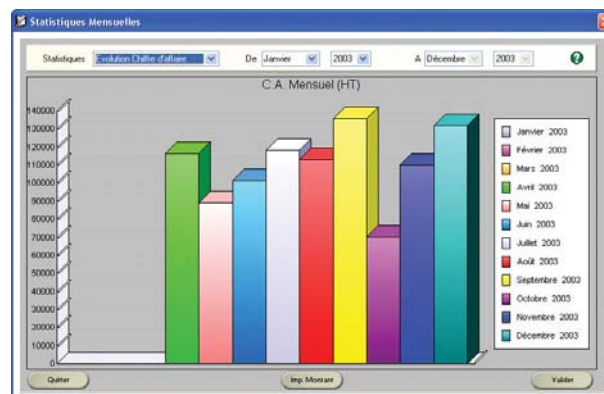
Statistiques Mensuelles

Statistiques Evolution Chiffre d'affaire De Janvier 2003 A Décembre 2003 ?

C.A. Mensuel (HT)

140000
130000
120000
110000
100000
90000
80000
70000
60000
50000
40000
30000
20000
10000
0

Janvier 2003
Février 2003
Mars 2003
Avril 2003
Mai 2003
Juin 2003
Juillet 2003
Août 2003
Septembre 2003
Octobre 2003
Novembre 2003
Décembre 2003

Quitter Imp. Montant Valider